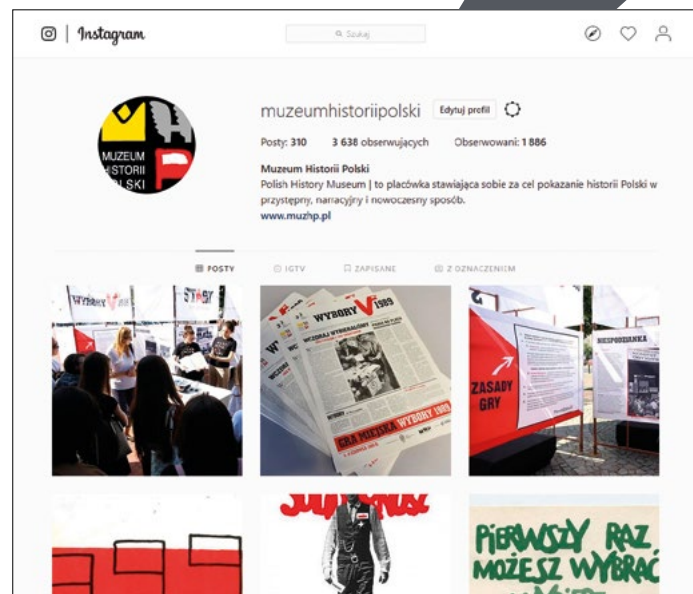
Instagram

Szukaj

MUZEUM HISTORII POLSKI

muzeumhistoriipolski Edytuj profil

Posty: 310 3 638 obserwujących Obserwowani: 1 886

Muzeum Historii Polski
Polish History Museum | to placówka stawiająca sobie za cel pokazanie historii Polski w przystępny, narracyjny i nowoczesny sposób.
www.muzhp.pl

POSTY IGTV ZAPISANE Z OZNACZENIEM

WYBORY STOP

WYBORY 1989

GRA MIEJSKA WYBORY 1989

ZASADY GRY

NIESPODZIANKA

PIERWSZY RAZ MOŻESZ WYBRAĆ